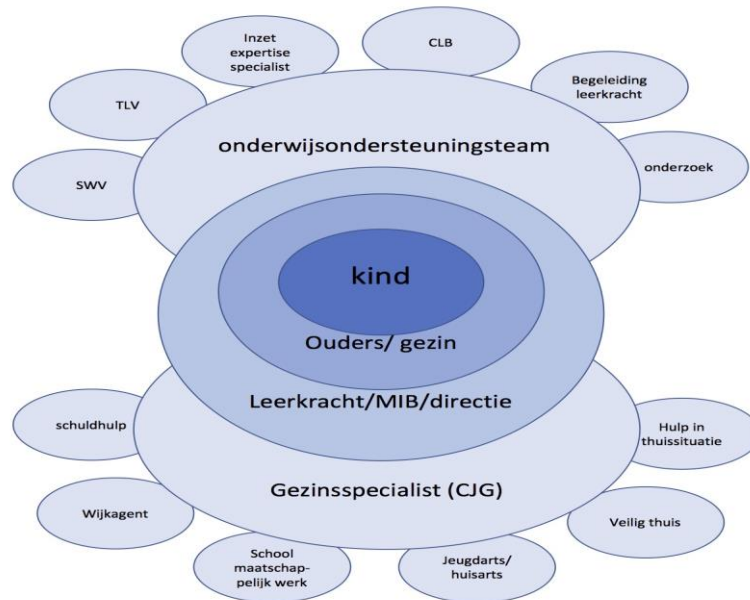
Inzet expertise specialist

CLB

Begeleiding leerkracht

TLV

onderwijsondersteuningsteam

SWV

onderzoek

kind

Ouders/ gezin

Leerkracht/MIB/directie

schuldhulp

Hulp in thuissituatie

Gezinsspecialist (CJG)

Wijkagent

Veilig thuis

School maatschap-pelijk werk

Jeugdarts/ huisarts